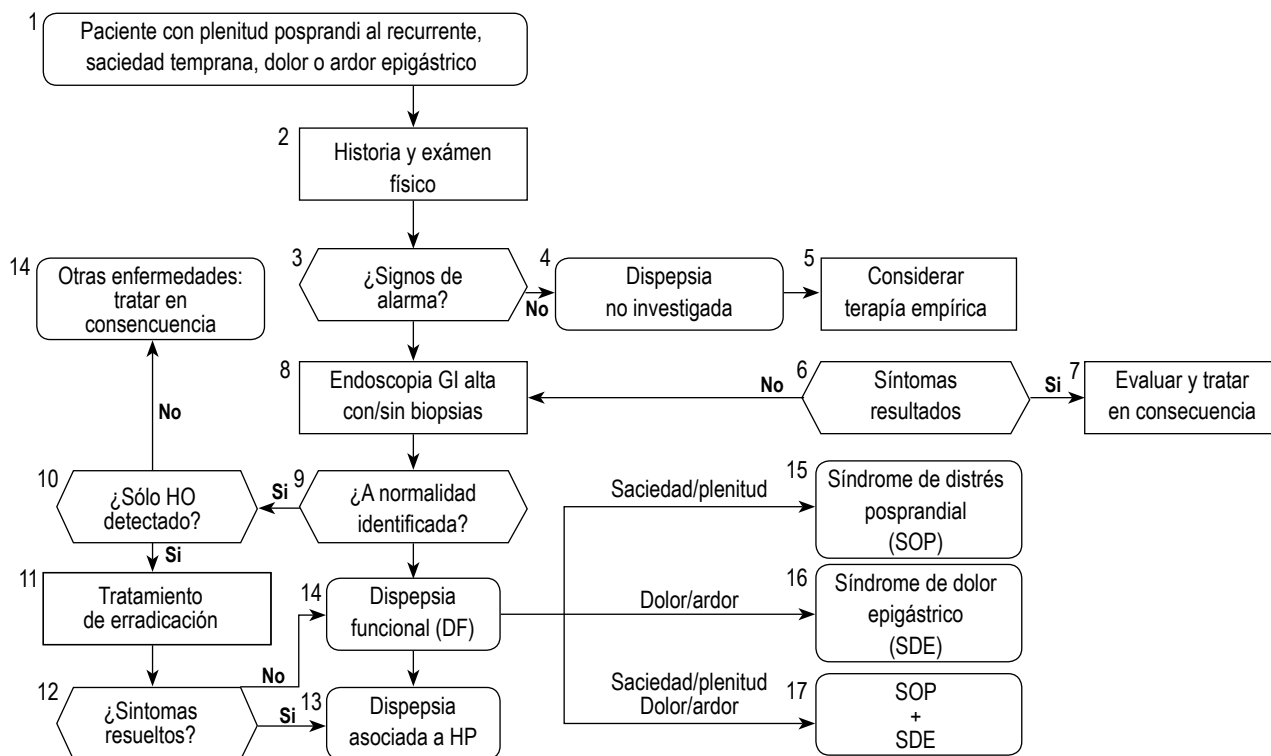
1 Paciente con plenitud posprandi al recurrente, saciedad temprana, dolor o ardor epigástrico

2 Historia y exámen físico

3 ¿Signos de alarma?

No

4 Dispepsia no investigada

5 Considerar terapía empírica

14 Otras enfermedades: tratar en consencuencia

No

8 Endoscopia GI alta con/sin biopsias

No

6 Síntomas resultados

Si

7 Evaluar y tratar en consecuencia

10 ¿Sólo HO detectado?

Si

9 ¿A normalidad identificada?

Si

11 Tratamiento de erradicación

14 Dispepsia funcional (DF)

No

12 ¿Sintomas resueltos?

Si

13 Dispepsia asociada a HP

Saciedad/plenitud

15 Síndrome de distrés posprandial (SOP)

Dolor/ardor

16 Síndrome de dolor epigástrico (SDE)

Saciedad/plenitud Dolor/ardor

17 SOP + SDE